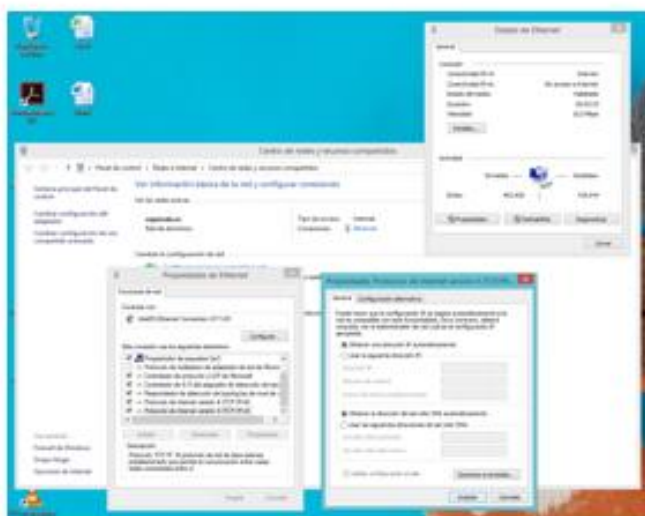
Estado de Ethernet

Centro de redes y recursos compartidos

Ver información básica de la red y configurar conexiones

Propiedades de Ethernet

Propiedades: Protocolo de Internet versión 4 (TCP/IPv4)

General

Configuración alternativa

Obtener una dirección IP automáticamente

Usar la siguiente dirección IP:

Obtener la dirección del servidor DNS automáticamente

Usar las siguientes direcciones de servidor DNS:

Opciones avanzadas...

Aceptar

Cancelar

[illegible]